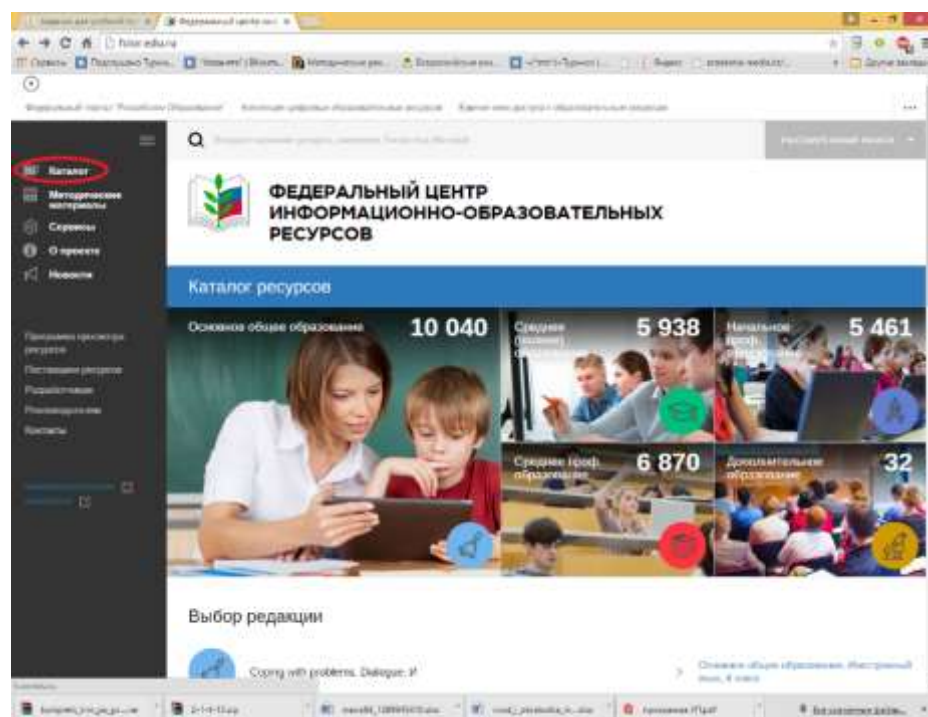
fcior.edu.ru

Каталог
Методические материалы
Сервисы
О проекте
Новости

ФЕДЕРАЛЬНЫЙ ЦЕНТР ИНФОРМАЦИОННО-ОБРАЗОВАТЕЛЬНЫХ РЕСУРСОВ

Каталог ресурсов

Основное общее образование 10 040
Среднее (полное) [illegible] 5 938
Начальное проф. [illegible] 5 461
Среднее проф. образование 6 870
Дополнительное образование 32

Выбор редакции

Coping with problems. Dialogue. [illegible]

Основное общее образование. Иностранный язык. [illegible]